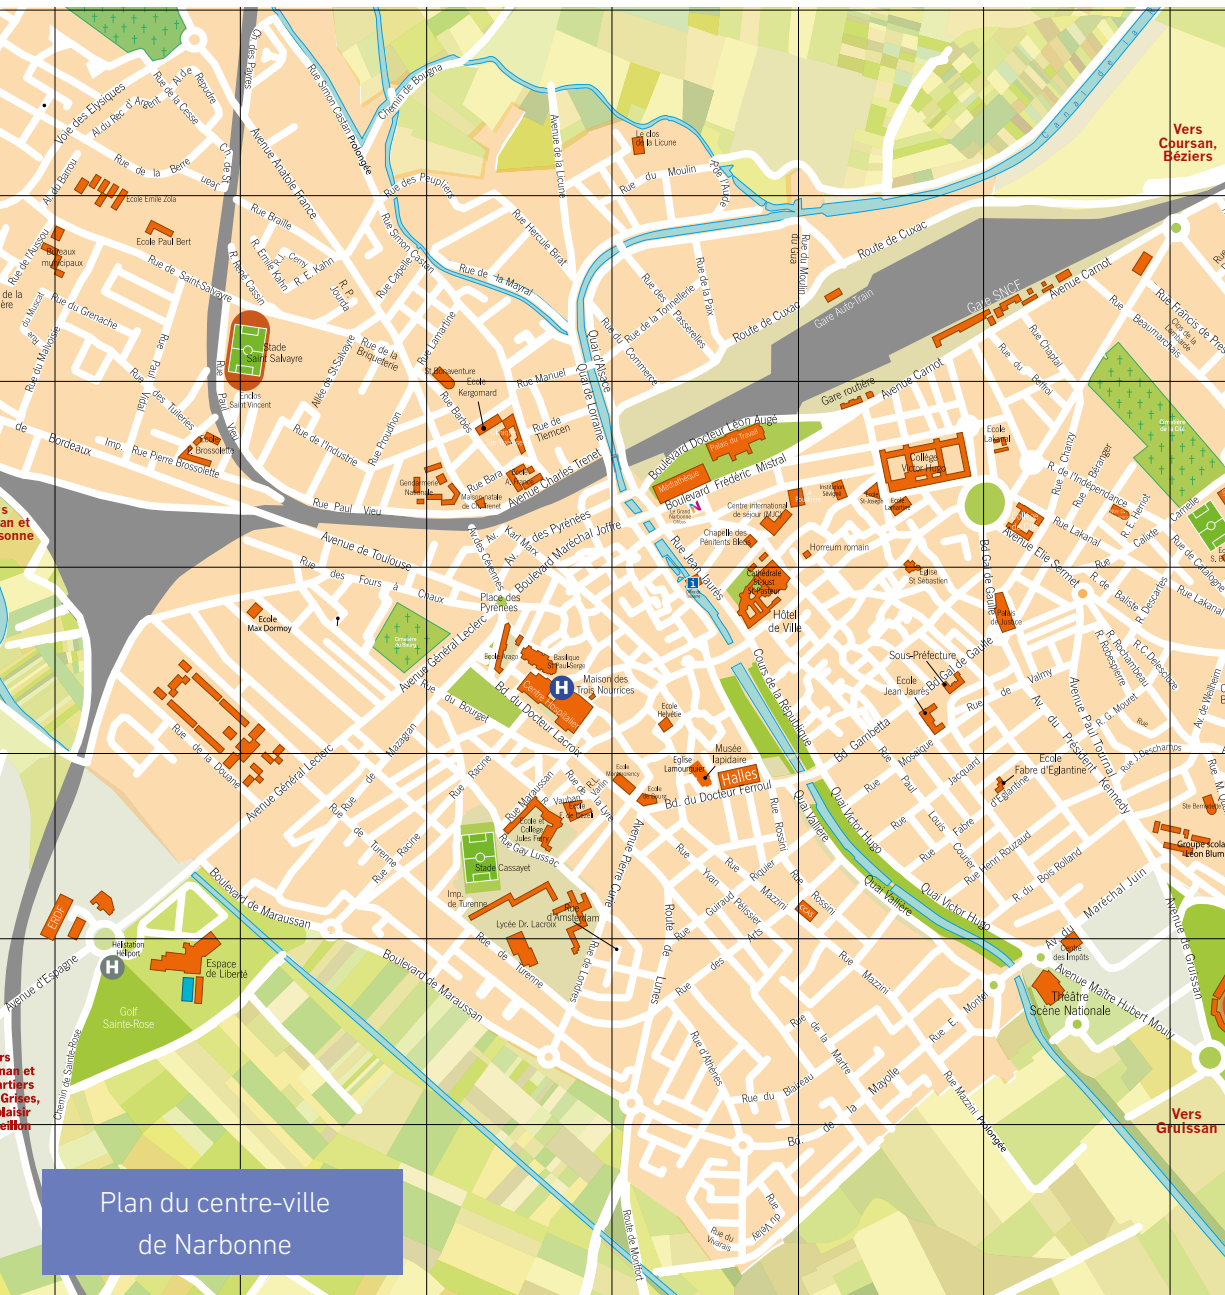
Plan du centre-ville
de Narbonne

Vers Coursan, Béziers

Vers Gruissan

Voie des Elysiques
Rue de la Cesse
Rue de la Berre
Ecole Emile Zola
Ecole Paul Bert
Rue de Saint-Salvayre
Rue du Grenache
Avenue Anatole France
Rue Braille
Rue Simon Castan
Rue Simon Castan Prolongée
Chemin de Bougna
Rue des Peupliers
Rue Hercule Birat
Avenue de la Licune
Le clos de la Licune
Rue du Moulin
Route de Cuxac
Gare Auto-Train
Gare SNCF
Avenue Carnot
Gare routière
Rue de la Mayral
Rue de la Tonnellerie
Rue des Passerelles
Rue de la Paix
Quai d'Alsace
Quai de Lorraine
Stade Saint Salvayre
Enclos Saint Vincent
Rue de Bordeaux
Rue Pierre Brossolette
Ecole Brossolette
Rue des Tuileries
Rue de l'Industrie
Rue Proudhon
Rue de la Briqueterie
Rue Lamartine
St Bonaventure
Ecole Kergomard
Rue Manuel
Rue de Tlemcen
Rue Bara
Gendarmerie Nationale
Avenue Charles Trenet
Rue Paul Vieu
Avenue de Toulouse
Rue des Fours à Chaux
Ecole Max Dormoy
Avenue Général Leclerc
Boulevard Docteur Léon Augé
Palais du Travail
Médiathèque
Boulevard Frédéric Mistral
Centre international de séjour (MJC)
Chapelle des Pénitents Bleus
Horreum romain
Rue Jean Jaurès
Cathédrale St Just St Pasteur
Hôtel de Ville
Boulevard Maréchal Joffre
Avenue des Pyrénées
Place des Pyrénées
Basilique St Paul-Serge
Maison des Trois Nourrices
Centre Hospitalier
Bd. du Docteur Lacroix
Rue du Bourget
Collège Victor Hugo
Ecole Lakanal
Rue de l'Indépendance
Avenue Elie Sermet
Rue Lakanal
Eglise St Sébastien
Bd Gal de Gaulle
Palais de Justice
Sous-Préfecture
Ecole Jean Jaurès
Cours de la République
Bd Gambetta
Rue Mosaïque
Avenue Paul Tournal
Av. du Président Kennedy
Ecole Fabre d'Eglantine
Rue Jacquard
Rue Fabre
Rue Henri Rouzaud
R. du Bois Rolland
Maréchal Juin
Avenue de Gruissan
Groupe scolaire Léon Blum
Rue de la Douane
Avenue Général Leclerc
Rue Mazagran
Rue Racine
Rue de Turenne
Stade Cassayet
Lycée Dr. Lacroix
Rue d'Amsterdam
Rue de Londres
Avenue Pierre Curie
Musée lapidaire
Halles
Bd. du Docteur Ferroul
Quai Vallière
Quai Victor Hugo
Rue Rossini
Rue Mazzini
Boulevard de Maraussan
Espace de Liberté
Héliport
Golf Sainte-Rose
Avenue d'Espagne
Chemin de Sainte-Rose
ERDF
Route de Lunes
Rue d'Artois
Rue du Blaveau
Rue de la Martre
Rue Mayolle
Rue Mazzini Prolongée
Théâtre Scène Nationale
Centre des Impôts
Avenue Maître Hubert Mouly
Route de Montfort
Rue du Vivarais